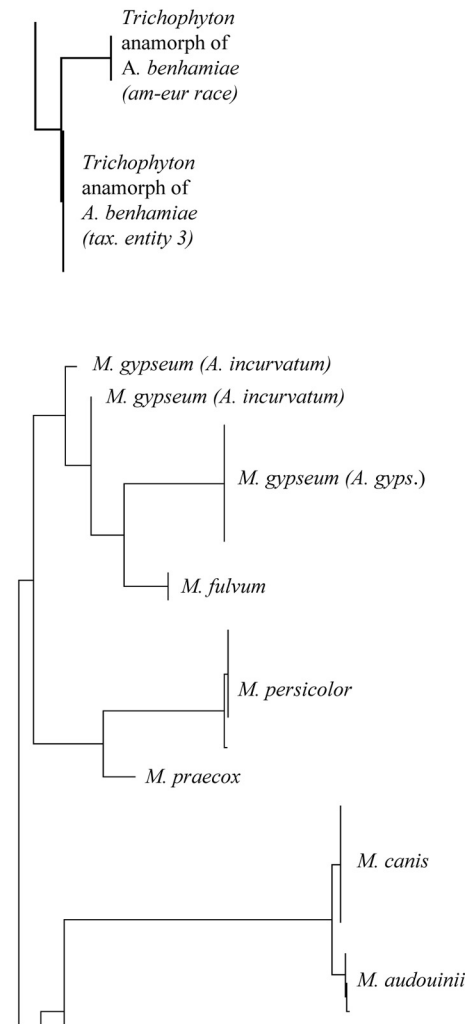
Trichophyton anamorph of A. benhamiae (am-eur race)

Trichophyton anamorph of A. benhamiae (tax. entity 3)

M. gypseum (A. incurvatum)

M. gypseum (A. incurvatum)

M. gypseum (A. gyps.)

M. fulvum

M. persicolor

M. praecox

M. canis

M. audouinii